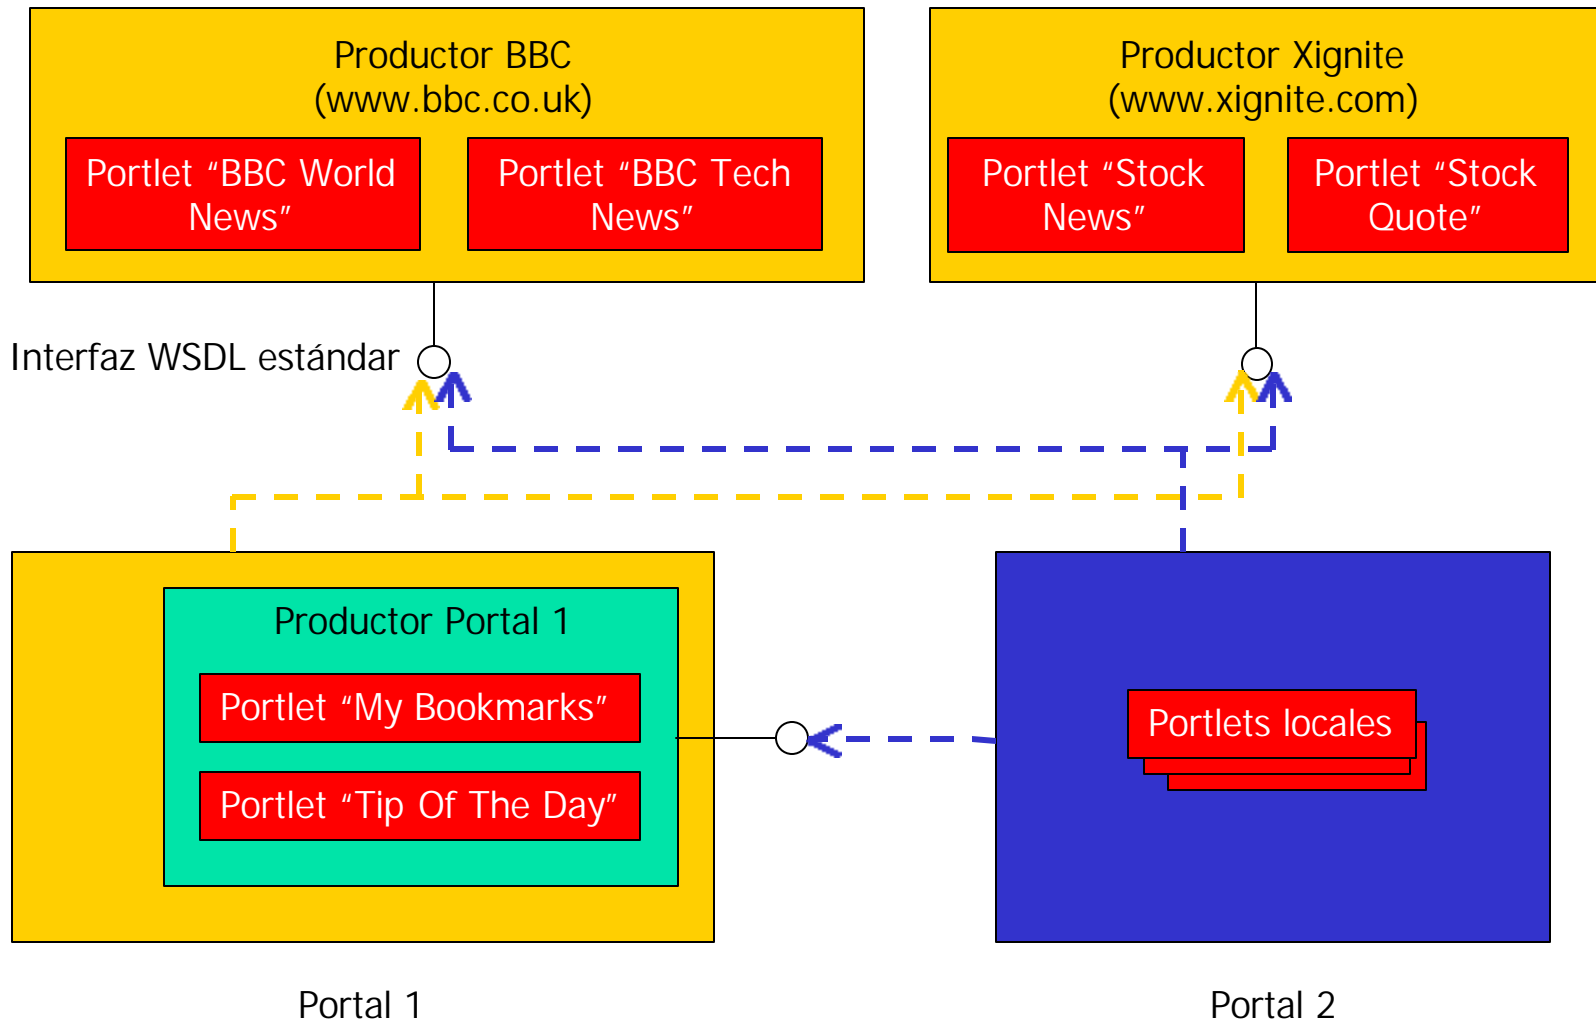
Productor BBC
(www.bbc.co.uk)

Portlet “BBC World News”

Portlet “BBC Tech News”

Productor Xignite
(www.xignite.com)

Portlet “Stock News”

Portlet “Stock Quote”

Interfaz WSDL estándar

Productor Portal 1

Portlet “My Bookmarks”

Portlet “Tip Of The Day”

Portlets locales

Portal 1

Portal 2